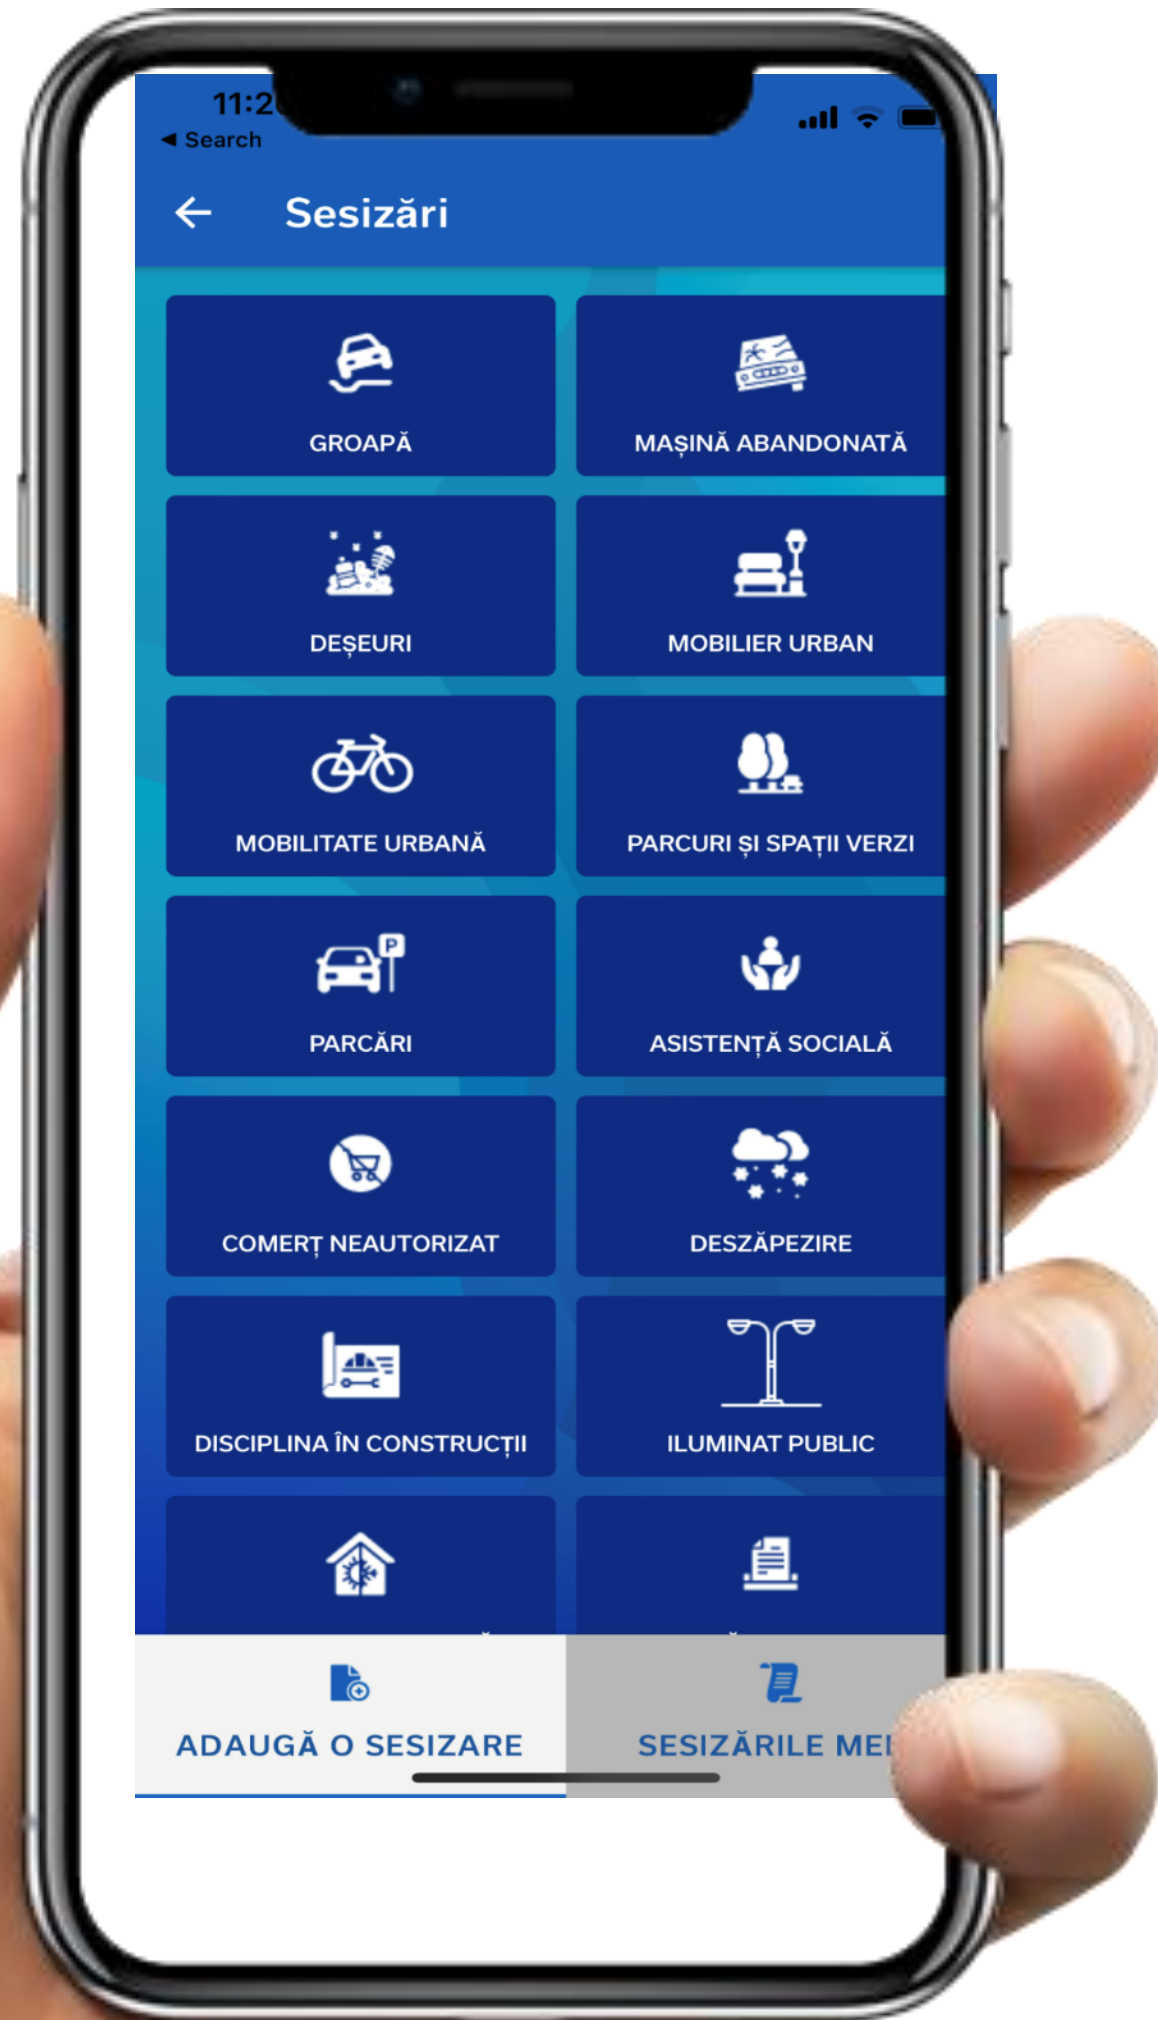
11:2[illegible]
◂ Search

Sesizări

GROAPĂ

MAȘINĂ ABANDONATĂ

DEȘEURI

MOBILIER URBAN

MOBILITATE URBANĂ

PARCURI ȘI SPAȚII VERZI

PARCĂRI

ASISTENȚĂ SOCIALĂ

COMERȚ NEAUTORIZAT

DESZĂPEZIRE

DISCIPLINA ÎN CONSTRUCȚII

ILUMINAT PUBLIC

ADAUGĂ O SESIZARE

SESIZĂRILE ME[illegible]